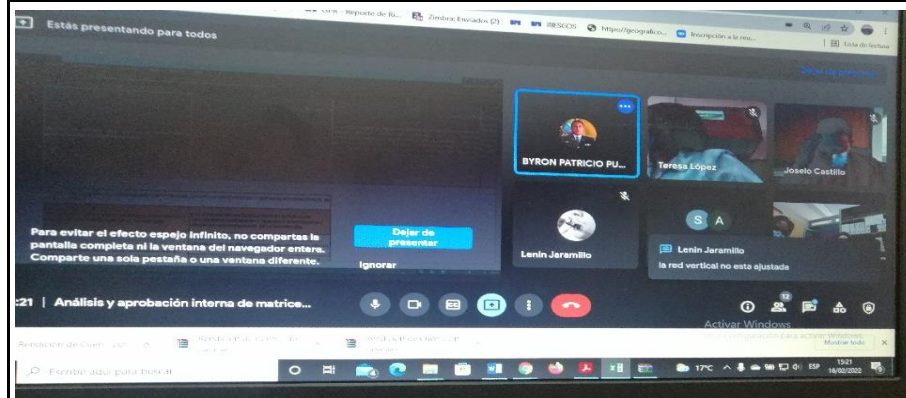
Estás presentando para todos

Zimbra: Enviados (2)

RIESGOS

https://geografico...

Inscripción a la reu...

Lista de lectura

BYRON PATRICIO PU...

Teresa López

Joselo Castillo

Para evitar el efecto espejo infinito, no compartas la pantalla completa ni la ventana del navegador entera. Comparte una sola pestaña o una ventana diferente.

Dejar de presentar

Ignorar

Lenin Jaramillo

S A

Lenin Jaramillo

la red vertical no esta ajustada

:21 | Análisis y aprobación interna de matrice...

12

Activar Windows

Mostrar todo

Escribe aquí para buscar

17°C

ESP

15:21
16/02/2022